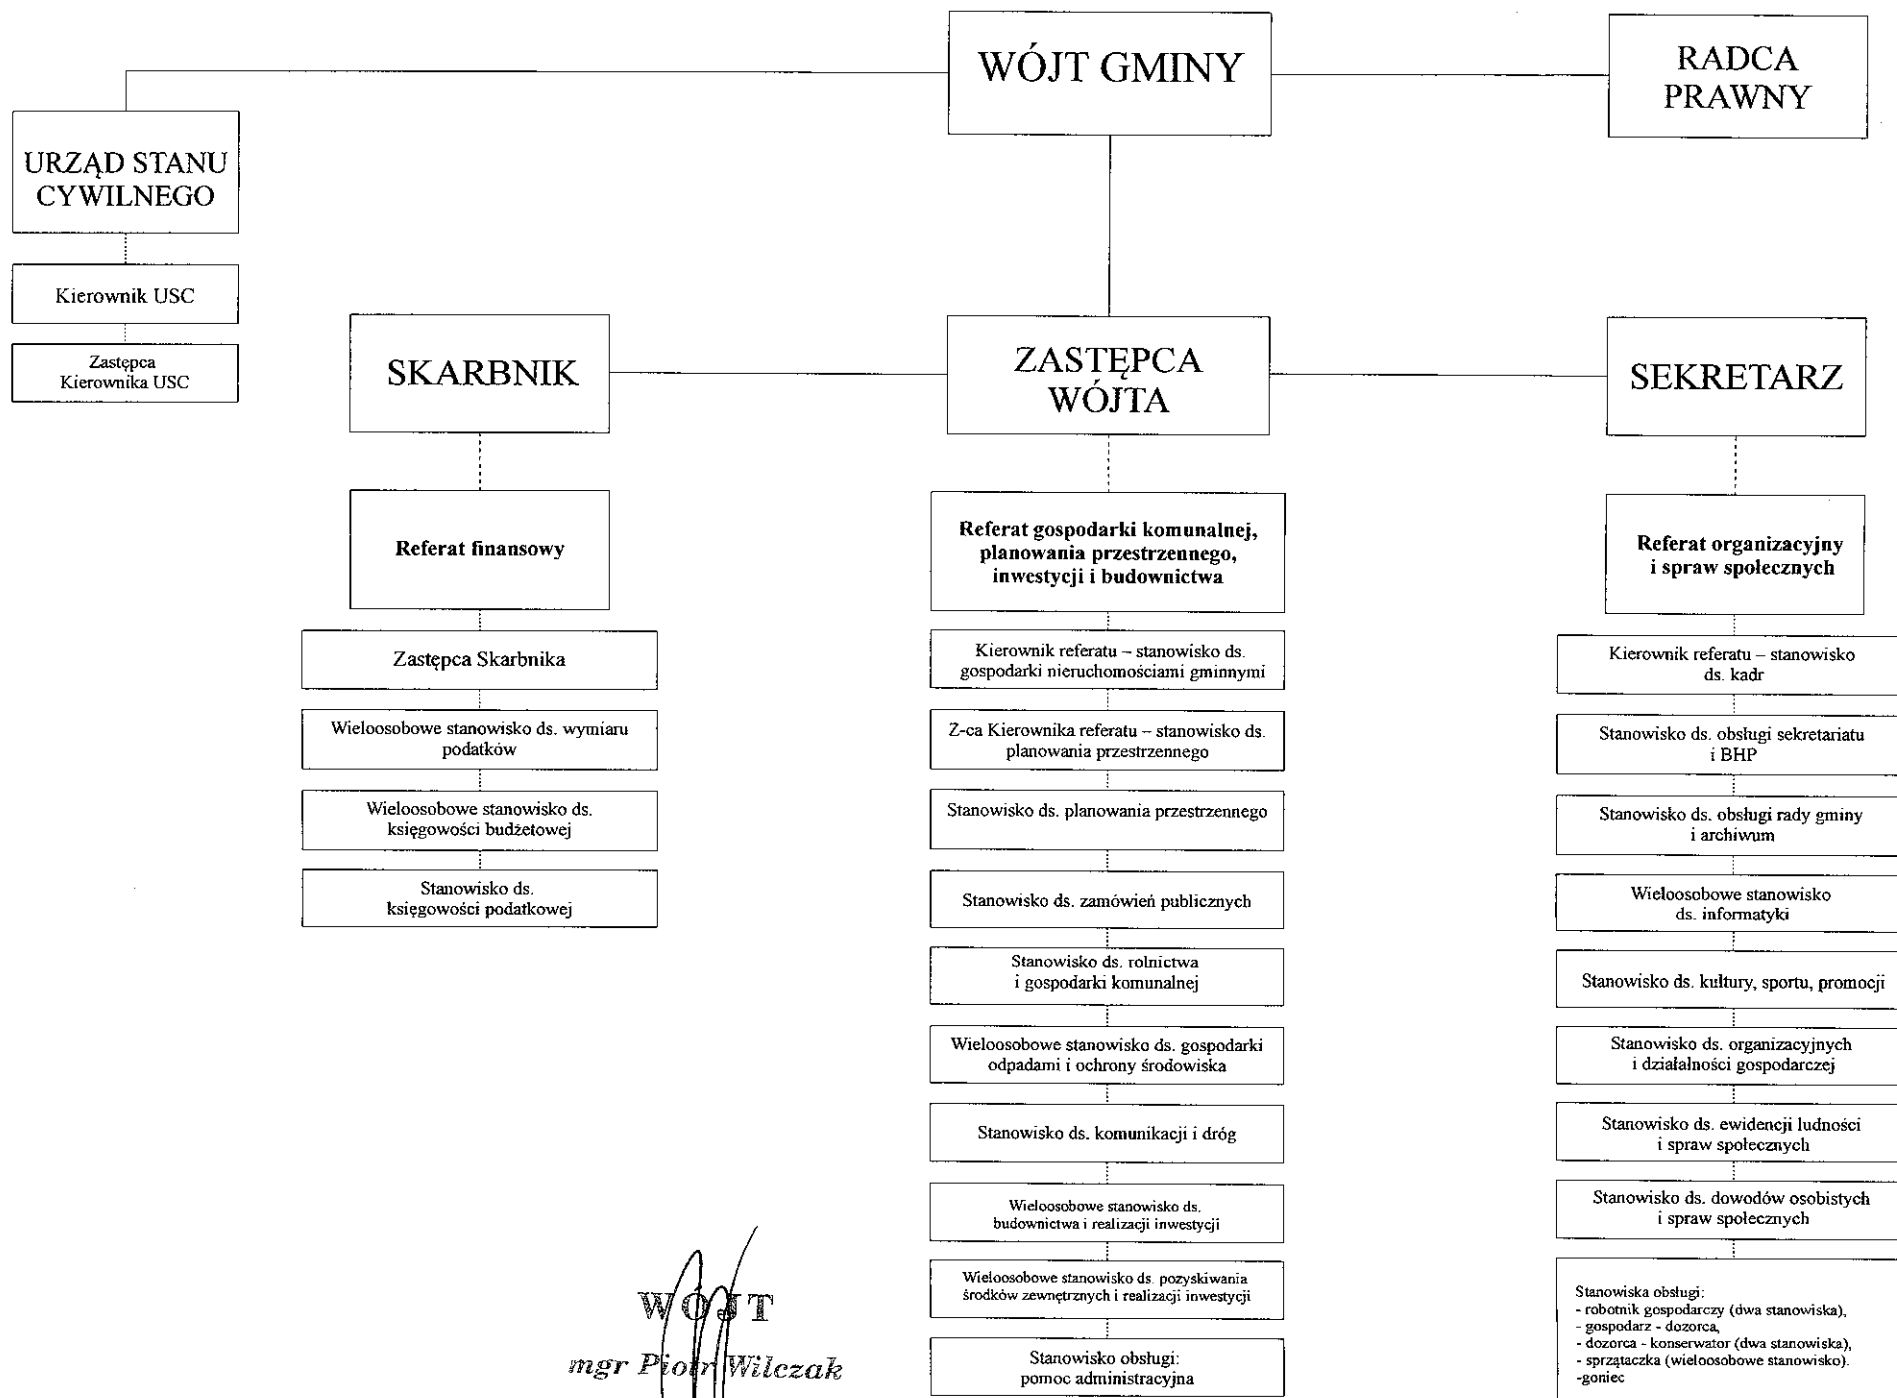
WÓJT GMINY

RADCA PRAWNY

URZĄD STANU CYWILNEGO

Kierownik USC

Zastępca Kierownika USC

SKARBNIK

ZASTĘPCA WÓJTA

SEKRETARZ

Referat finansowy

Zastępca Skarbnika

Wieloosobowe stanowisko ds. wymiaru podatków

Wieloosobowe stanowisko ds. księgowości budżetowej

Stanowisko ds. księgowości podatkowej

Referat gospodarki komunalnej, planowania przestrzennego, inwestycji i budownictwa

Kierownik referatu – stanowisko ds. gospodarki nieruchomościami gminnymi

Z-ca Kierownika referatu – stanowisko ds. planowania przestrzennego

Stanowisko ds. planowania przestrzennego

Stanowisko ds. zamówień publicznych

Stanowisko ds. rolnictwa i gospodarki komunalnej

Wieloosobowe stanowisko ds. gospodarki odpadami i ochrony środowiska

Stanowisko ds. komunikacji i dróg

Wieloosobowe stanowisko ds. budownictwa i realizacji inwestycji

Wieloosobowe stanowisko ds. pozyskiwania środków zewnętrznych i realizacji inwestycji

Stanowisko obsługi: pomoc administracyjna

Referat organizacyjny i spraw społecznych

Kierownik referatu – stanowisko ds. kadr

Stanowisko ds. obsługi sekretariatu i BHP

Stanowisko ds. obsługi rady gminy i archiwum

Wieloosobowe stanowisko ds. informatyki

Stanowisko ds. kultury, sportu, promocji

Stanowisko ds. organizacyjnych i działalności gospodarczej

Stanowisko ds. ewidencji ludności i spraw społecznych

Stanowisko ds. dowodów osobistych i spraw społecznych

Stanowiska obsługi:
- robotnik gospodarczy (dwa stanowiska),
- gospodarz - dozorca,
- dozorca - konserwator (dwa stanowiska),
- sprzątaczka (wieloosobowe stanowisko).
-goniec

WÓJT
mgr Piotr Wilczak